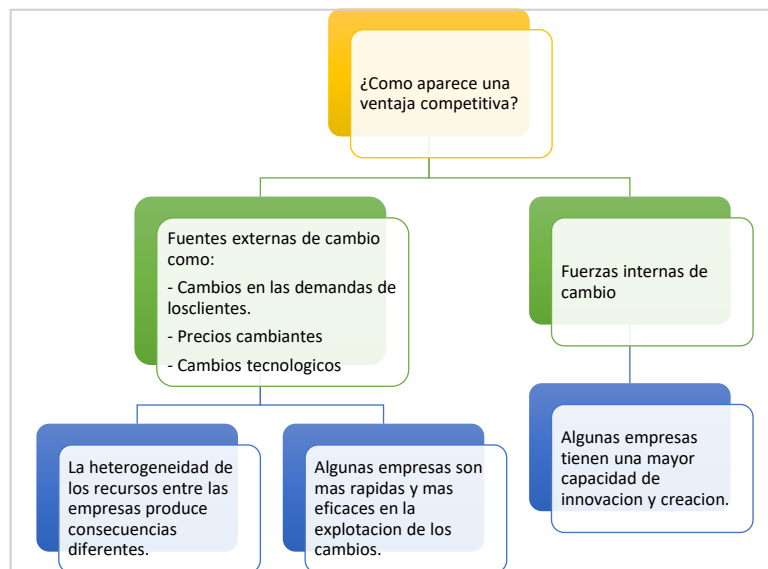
¿Como aparece una ventaja competitiva?

Fuentes externas de cambio como:
- Cambios en las demandas de losclientes.
- Precios cambiantes
- Cambios tecnologicos

Fuerzas internas de cambio

La heterogeneidad de los recursos entre las empresas produce consecuencias diferentes.

Algunas empresas son mas rapidas y mas eficaces en la explotacion de los cambios.

Algunas empresas tienen una mayor capacidad de innovacion y creacion.